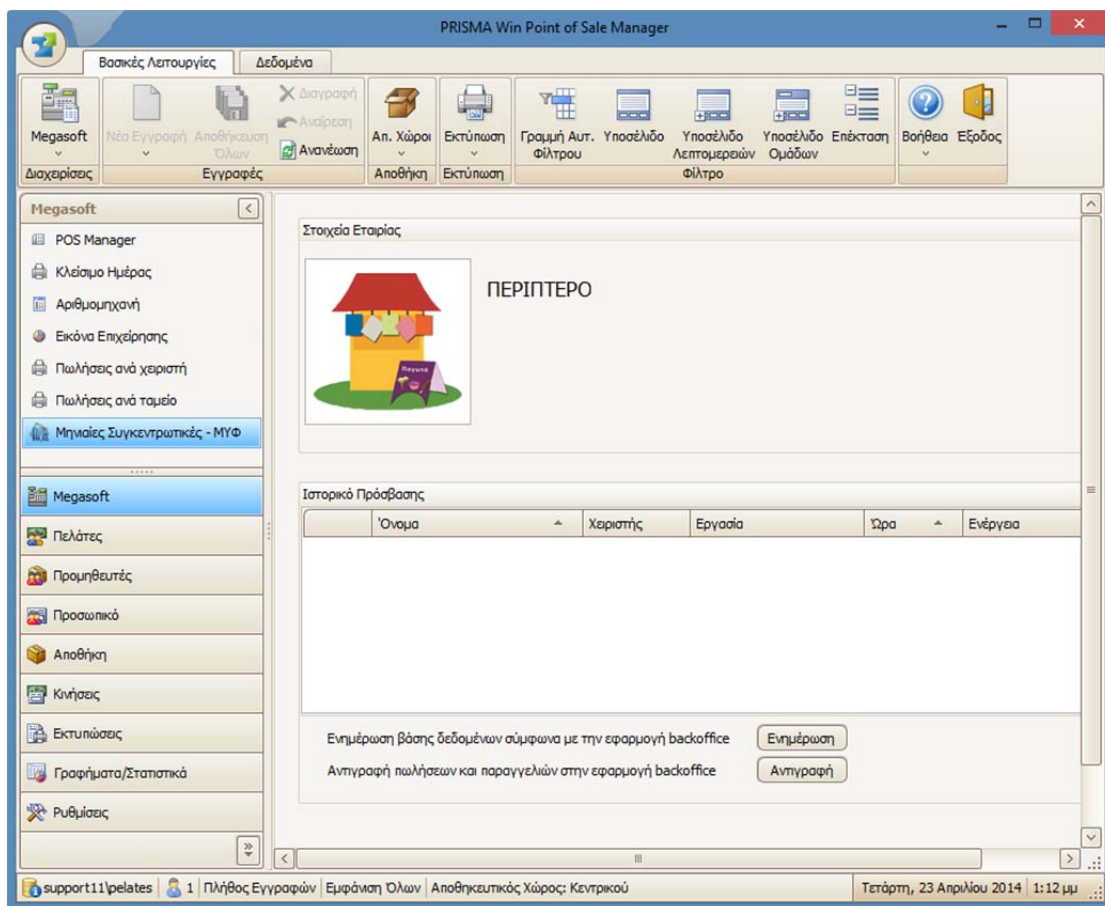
PRISMA Win Point of Sale Manager

Βασικές Λειτουργίες | Δεδομένα

Megasoft
Διαχειρίσεις

Νέα Εγγραφή | Αποθήκευση Όλων | Διαγραφή | Αναίρεση | Ανανέωση
Εγγραφές

Απ. Χώροι
Αποθήκη

Εκτύπωση
Εκτύπωση

Γραμμή Αυτ. Φίλτρου | Υποσέλιδο | Υποσέλιδο Λεπτομερειών | Υποσέλιδο Ομάδων | Επέκταση
Φίλτρο

Βοήθεια | Έξοδος

Megasoft

POS Manager
Κλείσιμο Ημέρας
Αριθμομηχανή
Εικόνα Επιχείρησης
Πωλήσεις ανά χειριστή
Πωλήσεις ανά ταμείο
Μηνιαίες Συγκεντρωτικές - ΜΥΦ

Megasoft
Πελάτες
Προμηθευτές
Προσωπικό
Αποθήκη
Κινήσεις
Εκτυπώσεις
Γραφήματα/Στατιστικά
Ρυθμίσεις

Στοιχεία Εταιρίας

ΠΕΡΙΠΤΕΡΟ

Ιστορικό Πρόσβασης

| Όνομα | Χειριστής | Εργασία | Ώρα | Ενέργεια |
|---|---|---|---|---|

Ενημέρωση βάσης δεδομένων σύμφωνα με την εφαρμογή backoffice | Ενημέρωση

Αντιγραφή πωλήσεων και παραγγελιών στην εφαρμογή backoffice | Αντιγραφή

support11\pelates | 1 | Πλήθος Εγγραφών | Εμφάνιση Όλων | Αποθηκευτικός Χώρος: Κεντρικού | Τετάρτη, 23 Απριλίου 2014 | 1:12 μμ